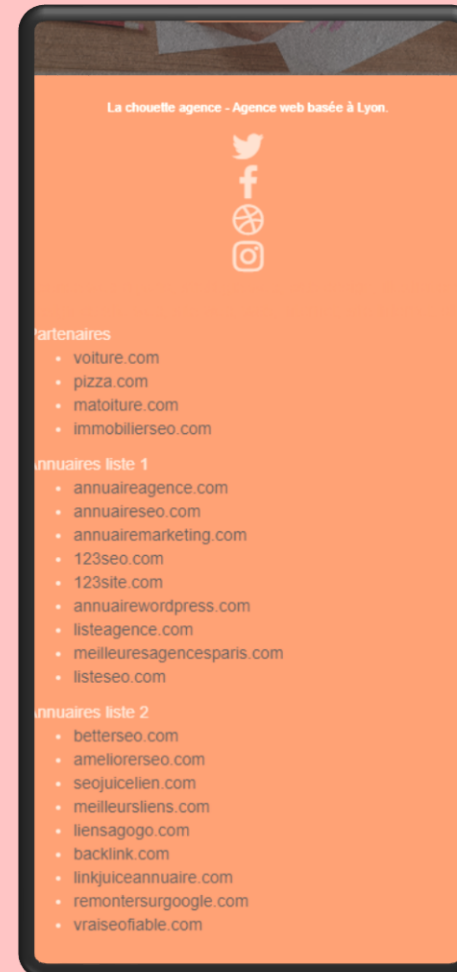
La chouette agence - Agence web basée à Lyon.

artenaires
- voiture.com
- pizza.com
- matoiture.com
- immobilierseo.com

nnuaires liste 1
- annuaireagence.com
- annuaireseo.com
- annuairemarketing.com
- 123seo.com
- 123site.com
- annuairewordpress.com
- listeagence.com
- meilleuresagencesparis.com
- listeseo.com

nnuaires liste 2
- betterseo.com
- ameliorerseo.com
- seojuicelien.com
- meilleursliens.com
- liensagogo.com
- backlink.com
- linkjuiceannuaire.com
- remontersurgoogle.com
- vraiseofiable.com